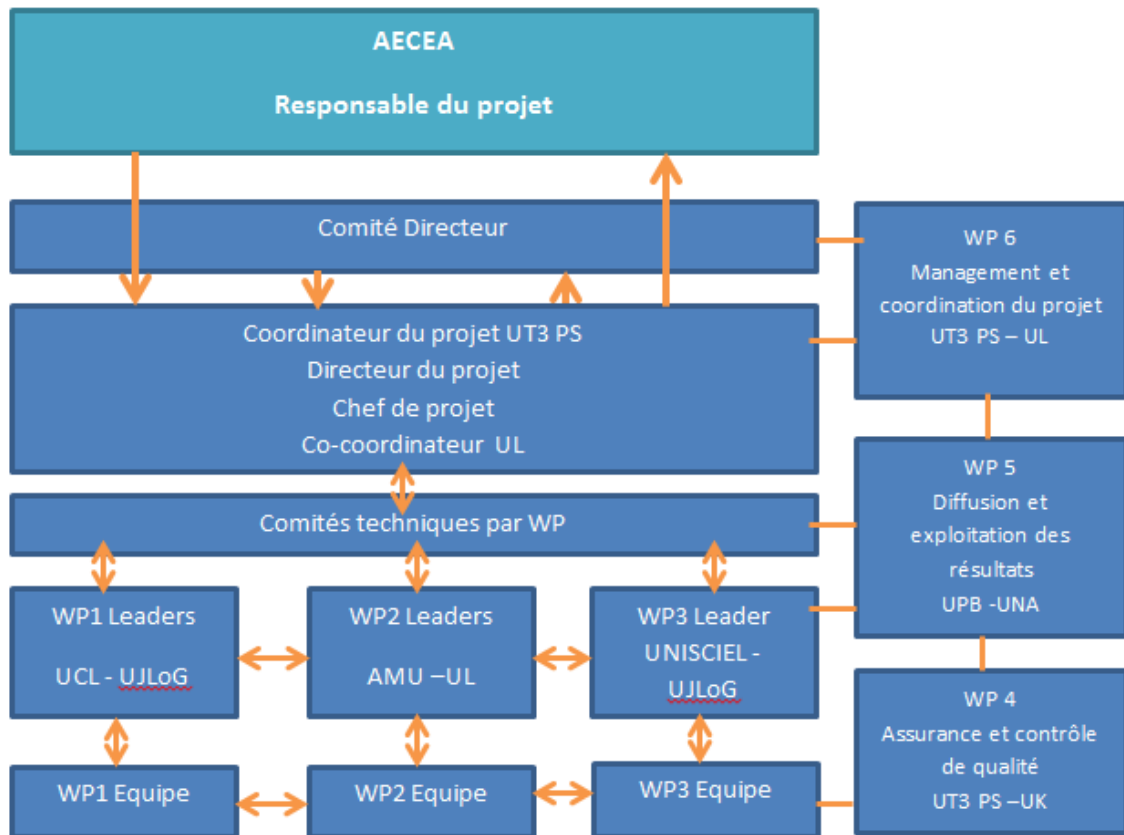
AECEA

Responsable du projet

Comité Directeur

WP 6
Management et coordination du projet
UT3 PS – UL

Coordinateur du projet UT3 PS
Directeur du projet
Chef de projet
Co-coordinateur UL

WP 5
Diffusion et exploitation des résultats
UPB -UNA

Comités techniques par WP

WP1 Leaders

UCL - UJLoG

WP2 Leaders

AMU –UL

WP3 Leader
UNISCIEL - UJLoG

WP 4
Assurance et contrôle de qualité
UT3 PS –UK

WP1 Equipe

WP2 Equipe

WP3 Equipe